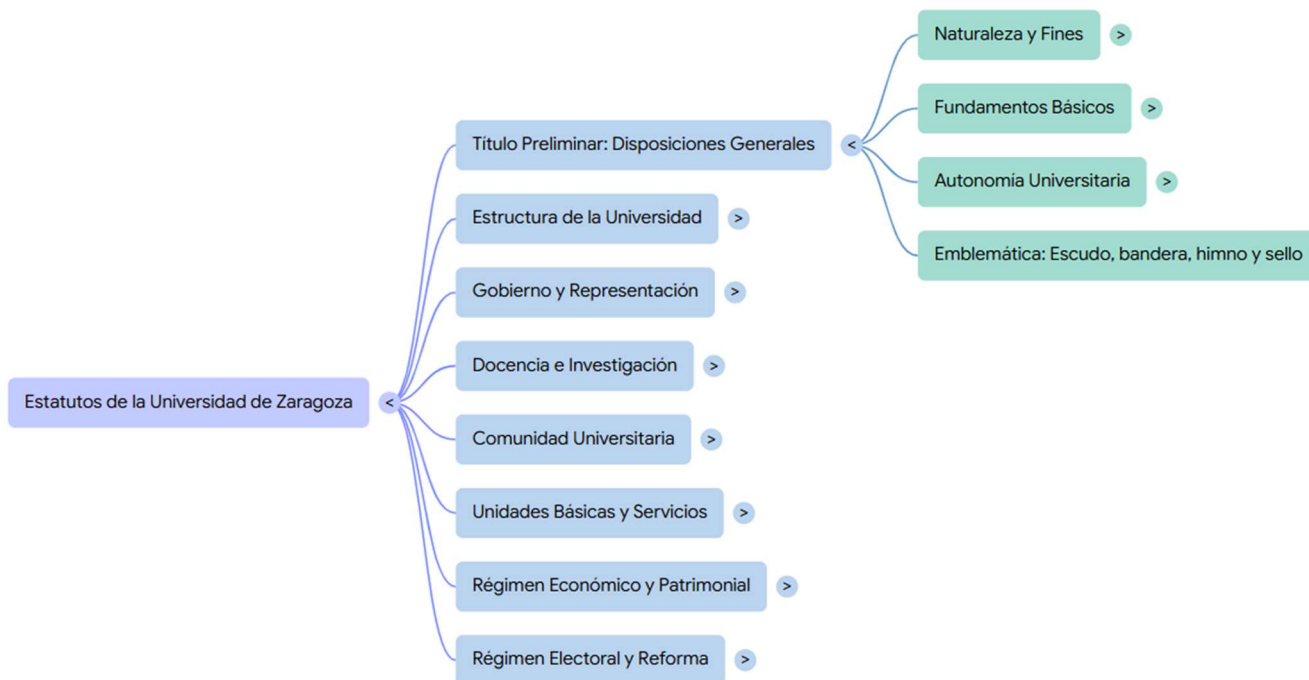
Estatutos de la Universidad de Zaragoza <

Título Preliminar: Disposiciones Generales <

Naturaleza y Fines >

Fundamentos Básicos >

Autonomía Universitaria >

Emblemática: Escudo, bandera, himno y sello

Estructura de la Universidad >

Gobierno y Representación >

Docencia e Investigación >

Comunidad Universitaria >

Unidades Básicas y Servicios >

Régimen Económico y Patrimonial >

Régimen Electoral y Reforma >